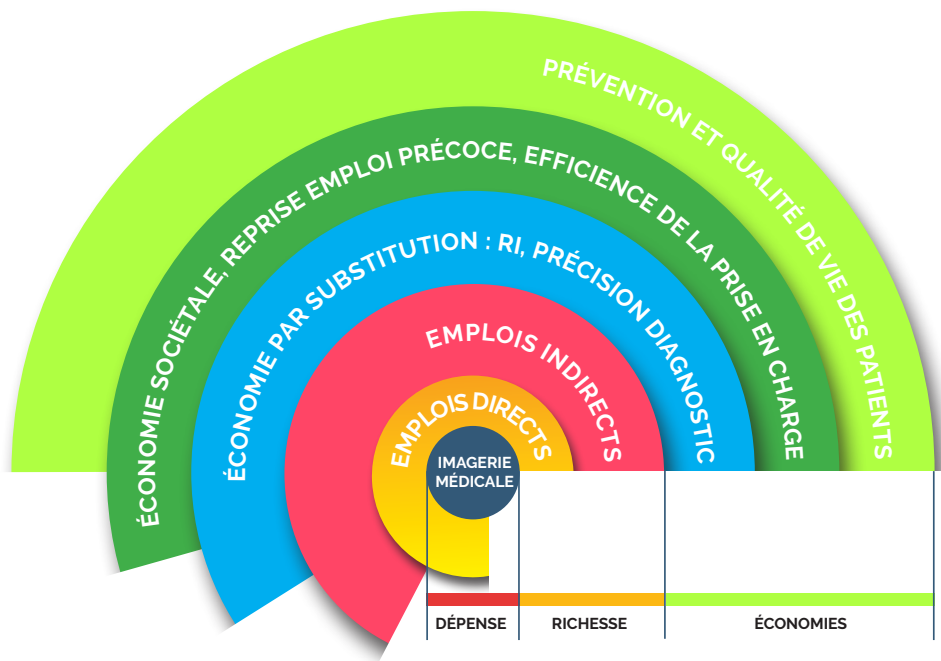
PRÉVENTION ET QUALITÉ DE VIE DES PATIENTS

ÉCONOMIE SOCIÉTALE, REPRISE EMPLOI PRÉCOCE, EFFICIENCE DE LA PRISE EN CHARGE

ÉCONOMIE PAR SUBSTITUTION : RI, PRÉCISION DIAGNOSTIC

EMPLOIS INDIRECTS

EMPLOIS DIRECTS

IMAGERIE MÉDICALE

DÉPENSE

RICHESSE

ÉCONOMIES